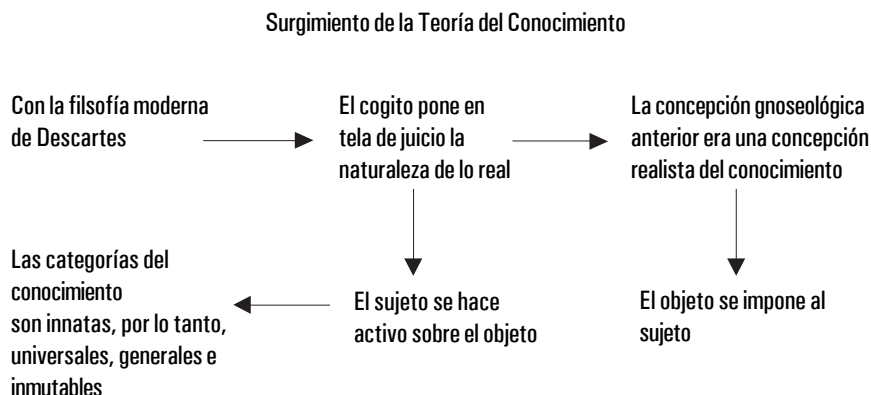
Surgimiento de la Teoría del Conocimiento

Con la filsofía moderna de Descartes

El cogito pone en tela de juicio la naturaleza de lo real

La concepción gnoseológica anterior era una concepción realista del conocimiento

Las categorías del conocimiento son innatas, por lo tanto, universales, generales e inmutables

El sujeto se hace activo sobre el objeto

El objeto se impone al sujeto